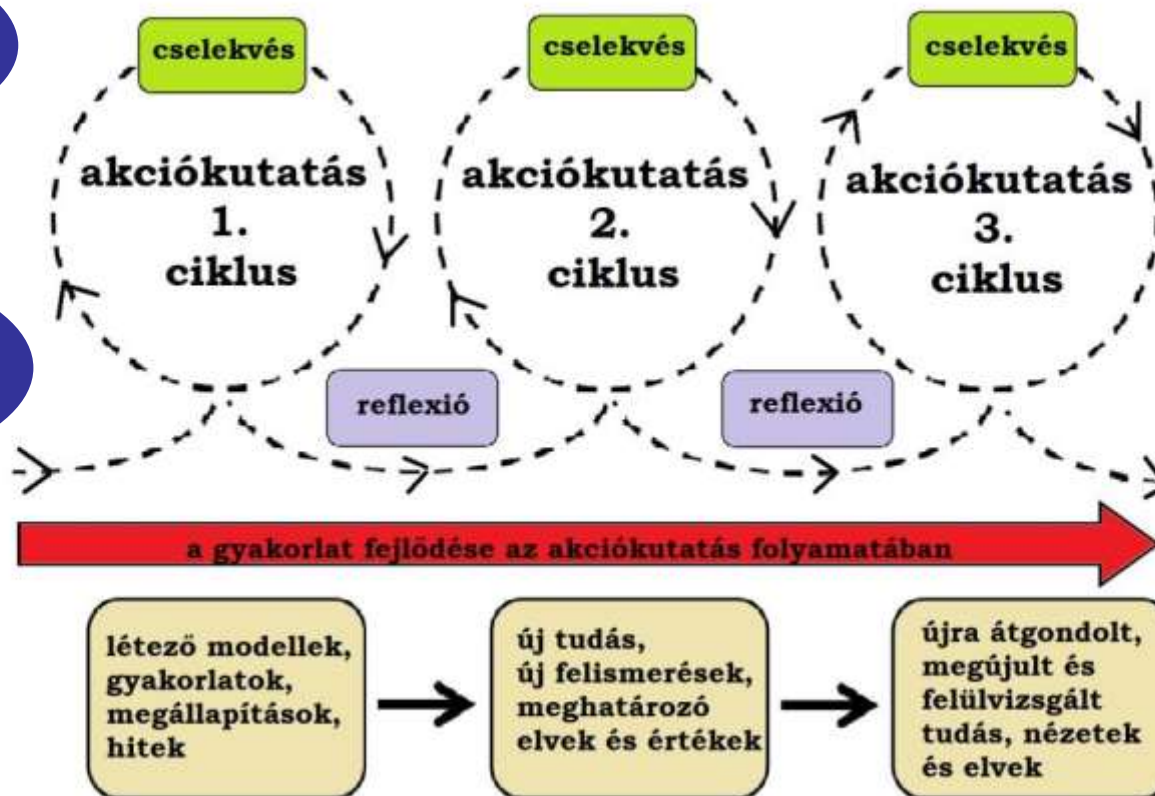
cselekvés

akciókutatás 1. ciklus

cselekvés

akciókutatás 2. ciklus

cselekvés

akciókutatás 3. ciklus

reflexió

reflexió

a gyakorlat fejlődése az akciókutatás folyamatában

létező modellek, gyakorlatok, megállapítások, hitek

új tudás, új felismerések, meghatározó elvek és értékek

újra átgondolt, megújult és felülvizsgált tudás, nézetek és elvek